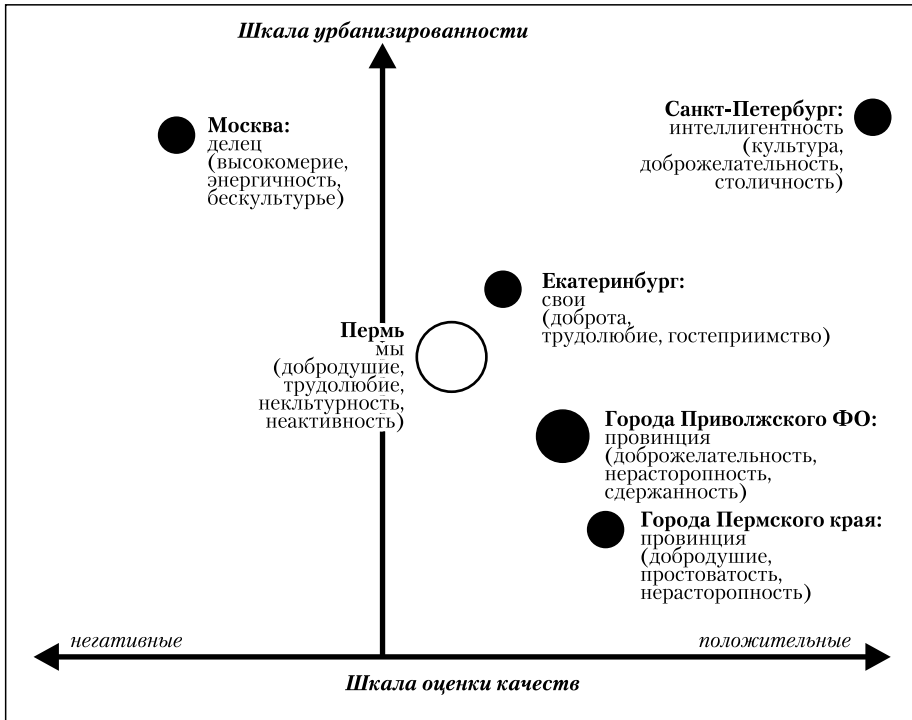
Шкала урбанизированности

Москва:
делец
(высокомерие,
энергичность,
бескультурье)

Санкт-Петербург:
интеллигентность
(культура,
доброжелательность,
столичность)

Екатеринбург:
свои
(доброта,
трудолюбие, гостеприимство)

Пермь
мы
(добродушие,
трудолюбие,
некльтурность,
неактивность)

Города Приволжского ФО:
провинция
(доброжелательность,
нерасторопность,
сдержанность)

Города Пермского края:
провинция
(добродушие,
простоватость,
нерасторопность)

негативные

положительные

Шкала оценки качеств